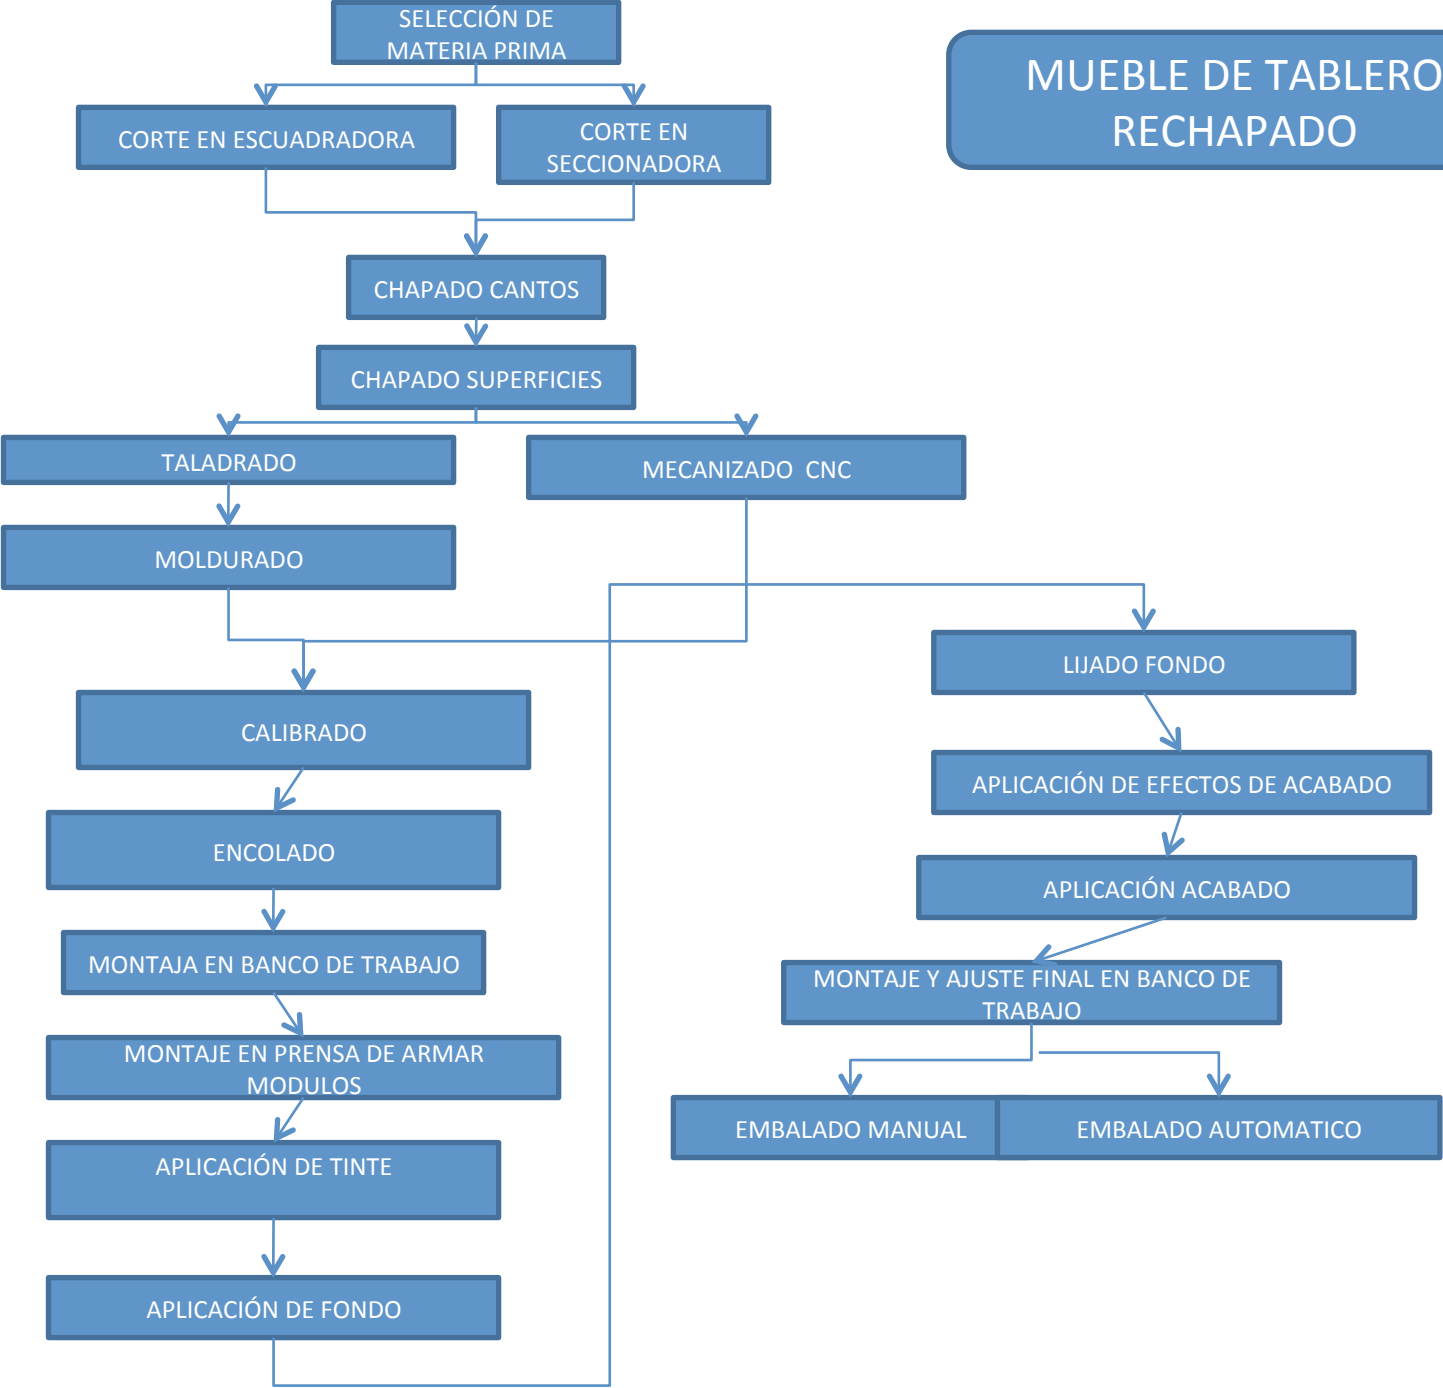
MUEBLE DE TABLERO RECHAPADO

SELECCIÓN DE MATERIA PRIMA

CORTE EN ESCUADRADORA

CORTE EN SECCIONADORA

CHAPADO CANTOS

CHAPADO SUPERFICIES

TALADRADO

MECANIZADO CNC

MOLDURADO

CALIBRADO

ENCOLADO

MONTAJA EN BANCO DE TRABAJO

MONTAJE EN PRENSA DE ARMAR MODULOS

APLICACIÓN DE TINTE

APLICACIÓN DE FONDO

LIJADO FONDO

APLICACIÓN DE EFECTOS DE ACABADO

APLICACIÓN ACABADO

MONTAJE Y AJUSTE FINAL EN BANCO DE TRABAJO

EMBALADO MANUAL

EMBALADO AUTOMATICO